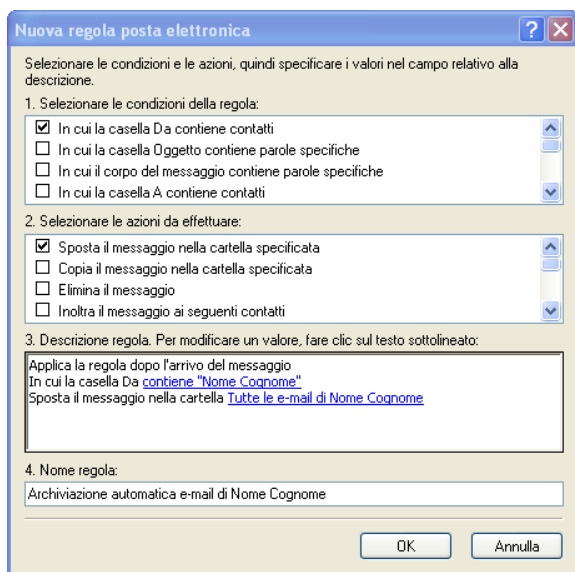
Nuova regola posta elettronica

Selezionare le condizioni e le azioni, quindi specificare i valori nel campo relativo alla descrizione.

1. Selezionare le condizioni della regola:

☑ In cui la casella Da contiene contatti
☐ In cui la casella Oggetto contiene parole specifiche
☐ In cui il corpo del messaggio contiene parole specifiche
☐ In cui la casella A contiene contatti

2. Selezionare le azioni da effettuare:

☑ Sposta il messaggio nella cartella specificata
☐ Copia il messaggio nella cartella specificata
☐ Elimina il messaggio
☐ Inoltra il messaggio ai seguenti contatti

3. Descrizione regola. Per modificare un valore, fare clic sul testo sottolineato:

Applica la regola dopo l'arrivo del messaggio
In cui la casella Da contiene "Nome Cognome"
Sposta il messaggio nella cartella Tutte le e-mail di Nome Cognome

4. Nome regola:

Archiviazione automatica e-mail di Nome Cognome

OK
Annulla